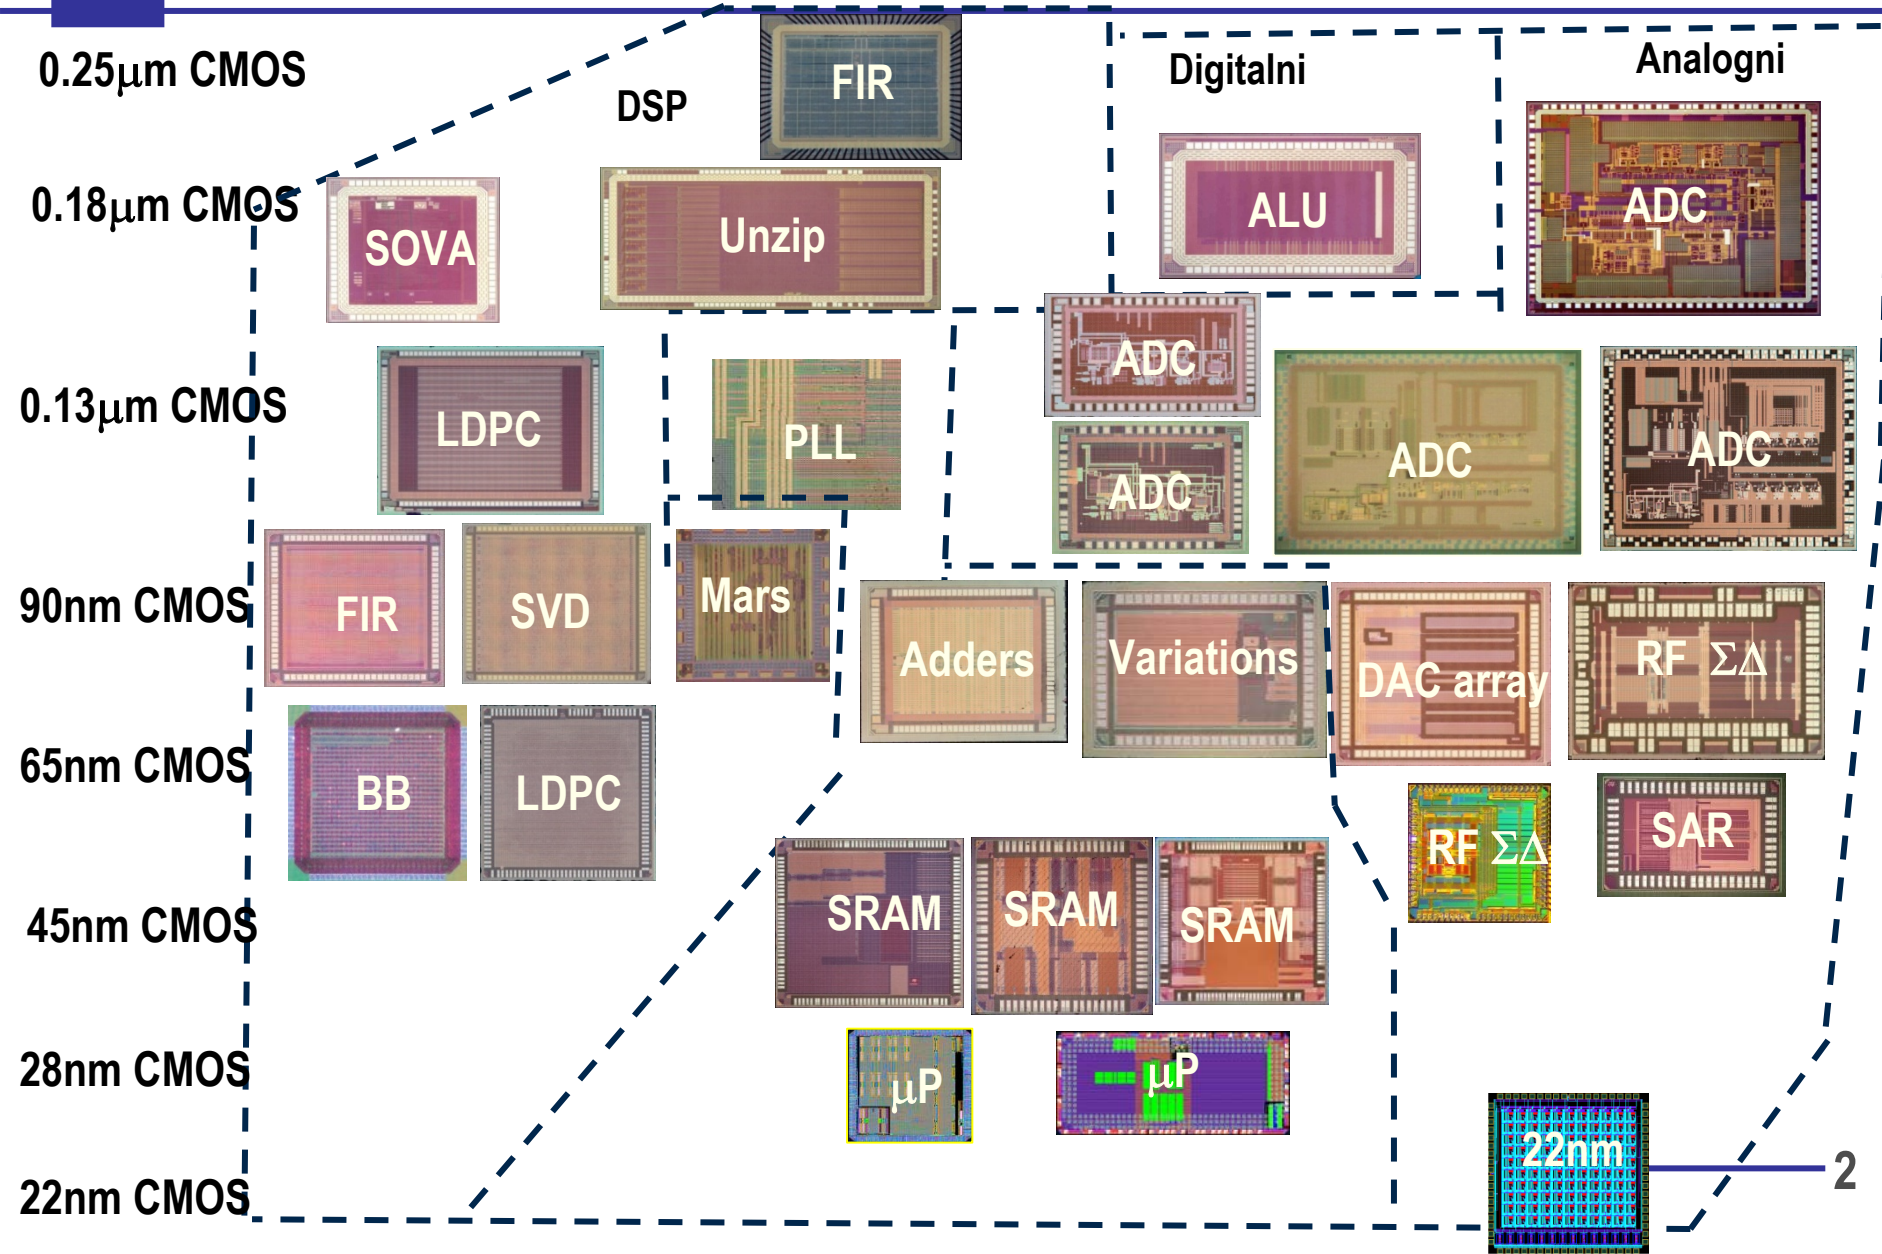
0.25$\mu$m CMOS

DSP

FIR

Digitalni

Analogni

0.18$\mu$m CMOS

SOVA

Unzip

ALU

ADC

ADC

0.13$\mu$m CMOS

LDPC

PLL

ADC

ADC

ADC

90nm CMOS

FIR

SVD

Mars

Adders

Variations

DAC array

RF $\Sigma\Delta$

65nm CMOS

BB

LDPC

RF $\Sigma\Delta$

SAR

45nm CMOS

SRAM

SRAM

SRAM

28nm CMOS

$\mu$P

$\mu$P

22nm CMOS

22nm

2